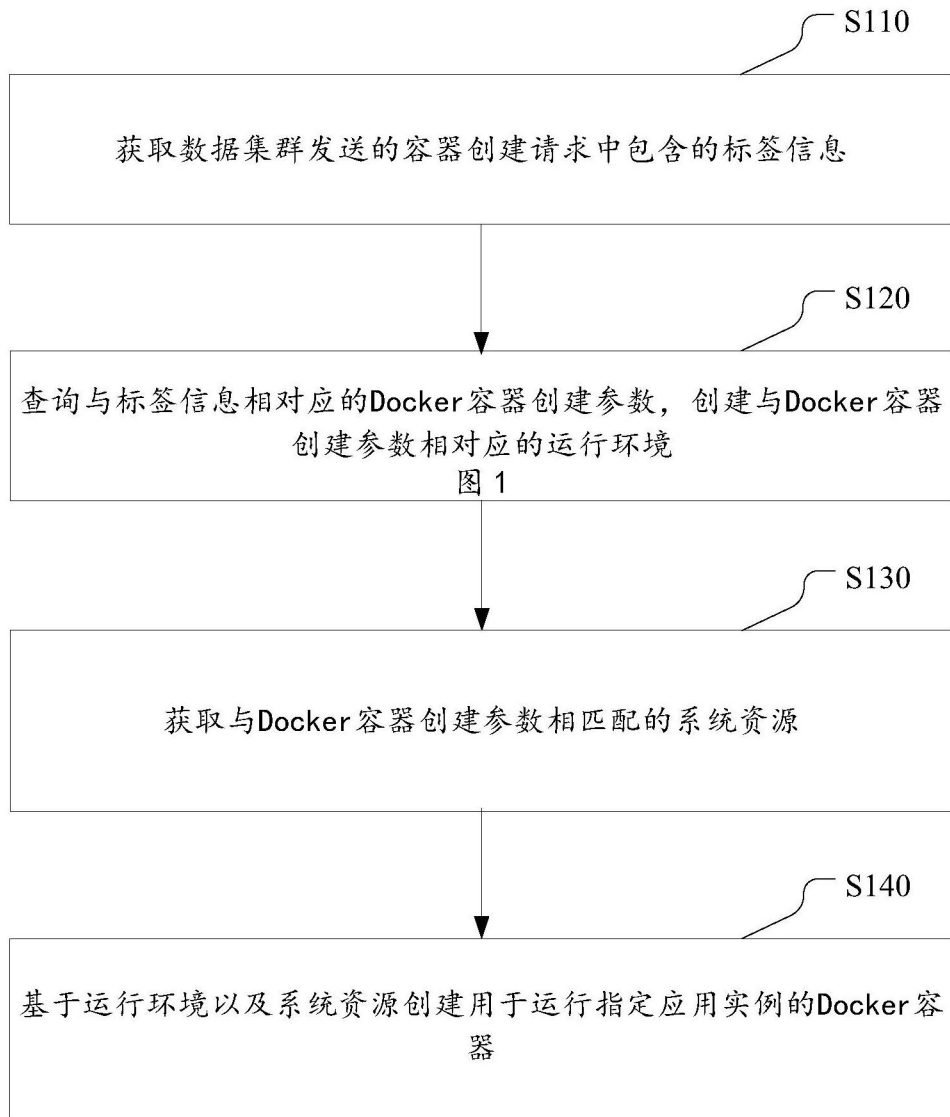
S110

获取数据集群发送的容器创建请求中包含的标签信息

S120

查询与标签信息相对应的Docker容器创建参数，创建与Docker容器创建参数相对应的运行环境

图 1

S130

获取与Docker容器创建参数相匹配的系统资源

S140

基于运行环境以及系统资源创建用于运行指定应用实例的Docker容器